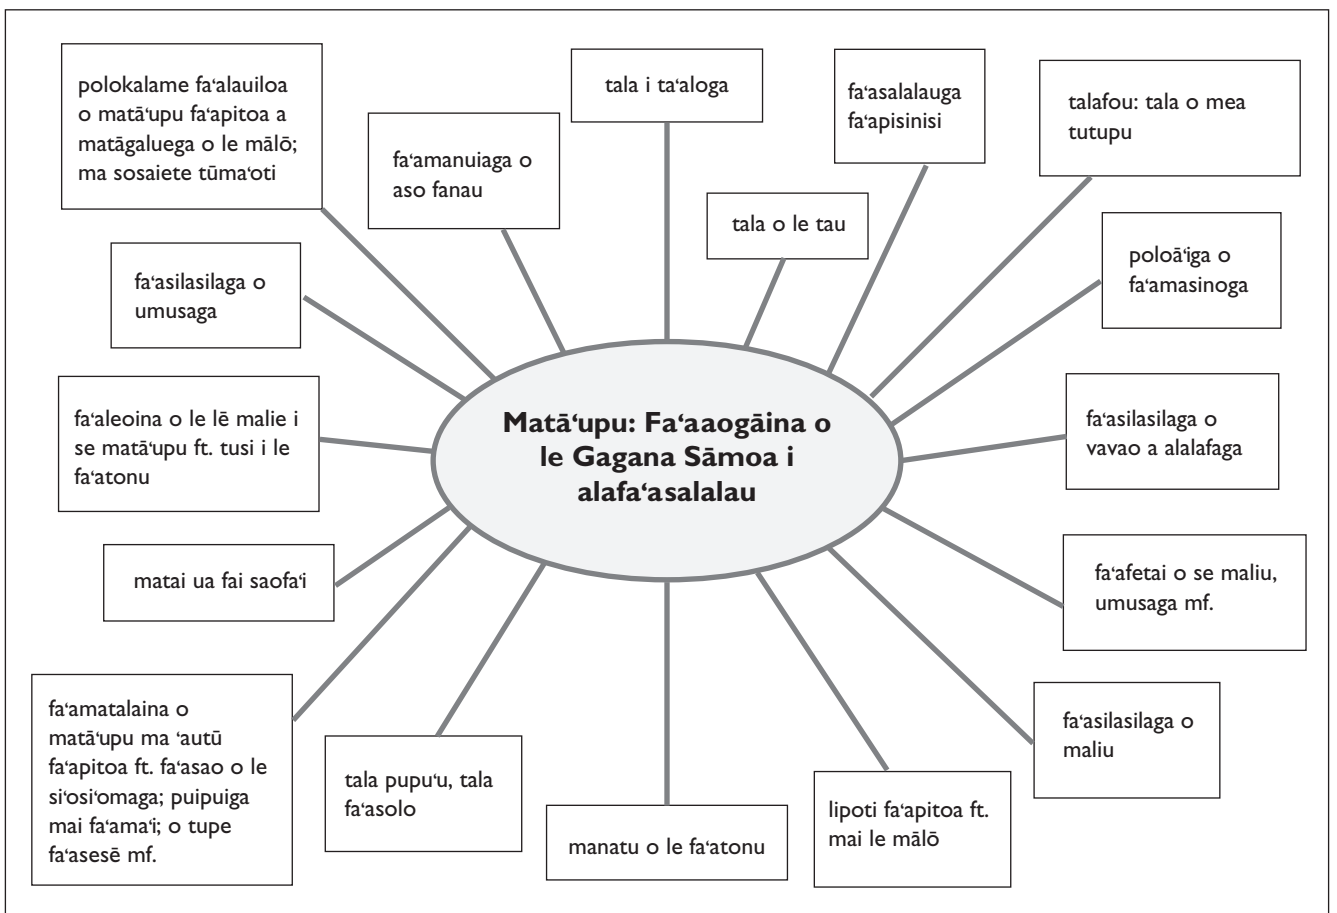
Matāʻupu: Faʻaaogāina o le Gagana Sāmoa i alafaʻasalalau

polokalame faʻalauiloa o matāʻupu faʻapitoa a matāgaluega o le mālō; ma sosaiete tūmaʻoti

faʻamanuiaga o aso fanau

tala i taʻaloga

tala o le tau

faʻasalalauga faʻapisinisi

talafou: tala o mea tutupu

poloāʻiga o faʻamasinoga

faʻasilasilaga o vavao a alalafaga

faʻafetai o se maliu, umusaga mf.

faʻasilasilaga o maliu

lipoti faʻapitoa ft. mai le mālō

manatu o le faʻatonu

tala pupuʻu, tala faʻasolo

faʻamatalaina o matāʻupu ma ʻautū faʻapitoa ft. faʻasao o le siʻosiʻomaga; puipuiga mai faʻamaʻi; o tupe faʻasesē mf.

matai ua fai saofaʻi

faʻaleoina o le lē malie i se matāʻupu ft. tusi i le faʻatonu

faʻasilasilaga o umusaga